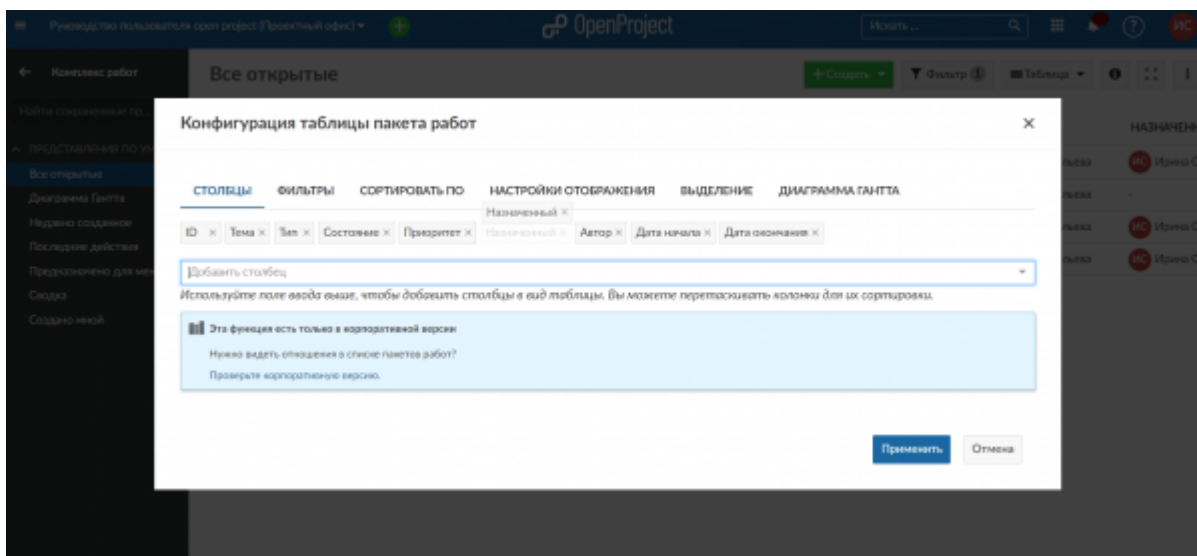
Руководство пользователя open project (Проектный офис) ▾

OpenProject

Искать ...

ИС

← Комплекс работ

Найти сохраненные пр...

ПРЕДСТАВЛЕНИЯ ПО УМ

Все открытые

Диаграмма Гантта

Недавно созданное

Последние действия

Предназначено для ме

Сводка

Создано мной

Все открытые

+ Создать ▾

Фильтр 1

Таблица ▾

НАЗНАЧЕН

Ирина С

Ирина С

Ирина С

Конфигурация таблицы пакета работ

×

СТОЛБЦЫ ФИЛЬТРЫ СОРТИРОВАТЬ ПО НАСТРОЙКИ ОТОБРАЖЕНИЯ ВЫДЕЛЕНИЕ ДИАГРАММА ГАНТТА

Назначенный ×

ID × Тема × Тип × Состояние × Приоритет × Назначенный × Автор × Дата начала × Дата окончания ×

Добавить столбец

Используйте поле ввода выше, чтобы добавить столбцы в вид таблицы. Вы можете перетаскивать колонки для их сортировки.

Эта функция есть только в корпоративной версии

Нужно видеть отношения в списке пакетов работ?

Проверьте корпоративную версию.

Применить

Отмена